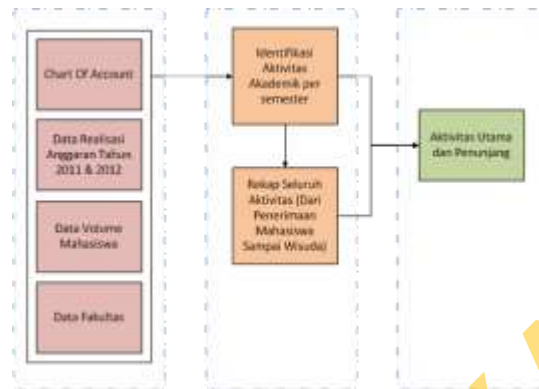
Chart Of Account

Data Realisasi Anggaran Tahun 2011 & 2012

Data Volume Mahasiswa

Data Fakultas

Identifikasi Aktivitas Akademik per semester

Rekap Seluruh Aktivitas (Dari Penerimaan Mahasiswa Sampai Wisuda)

Aktivitas Utama dan Penunjang